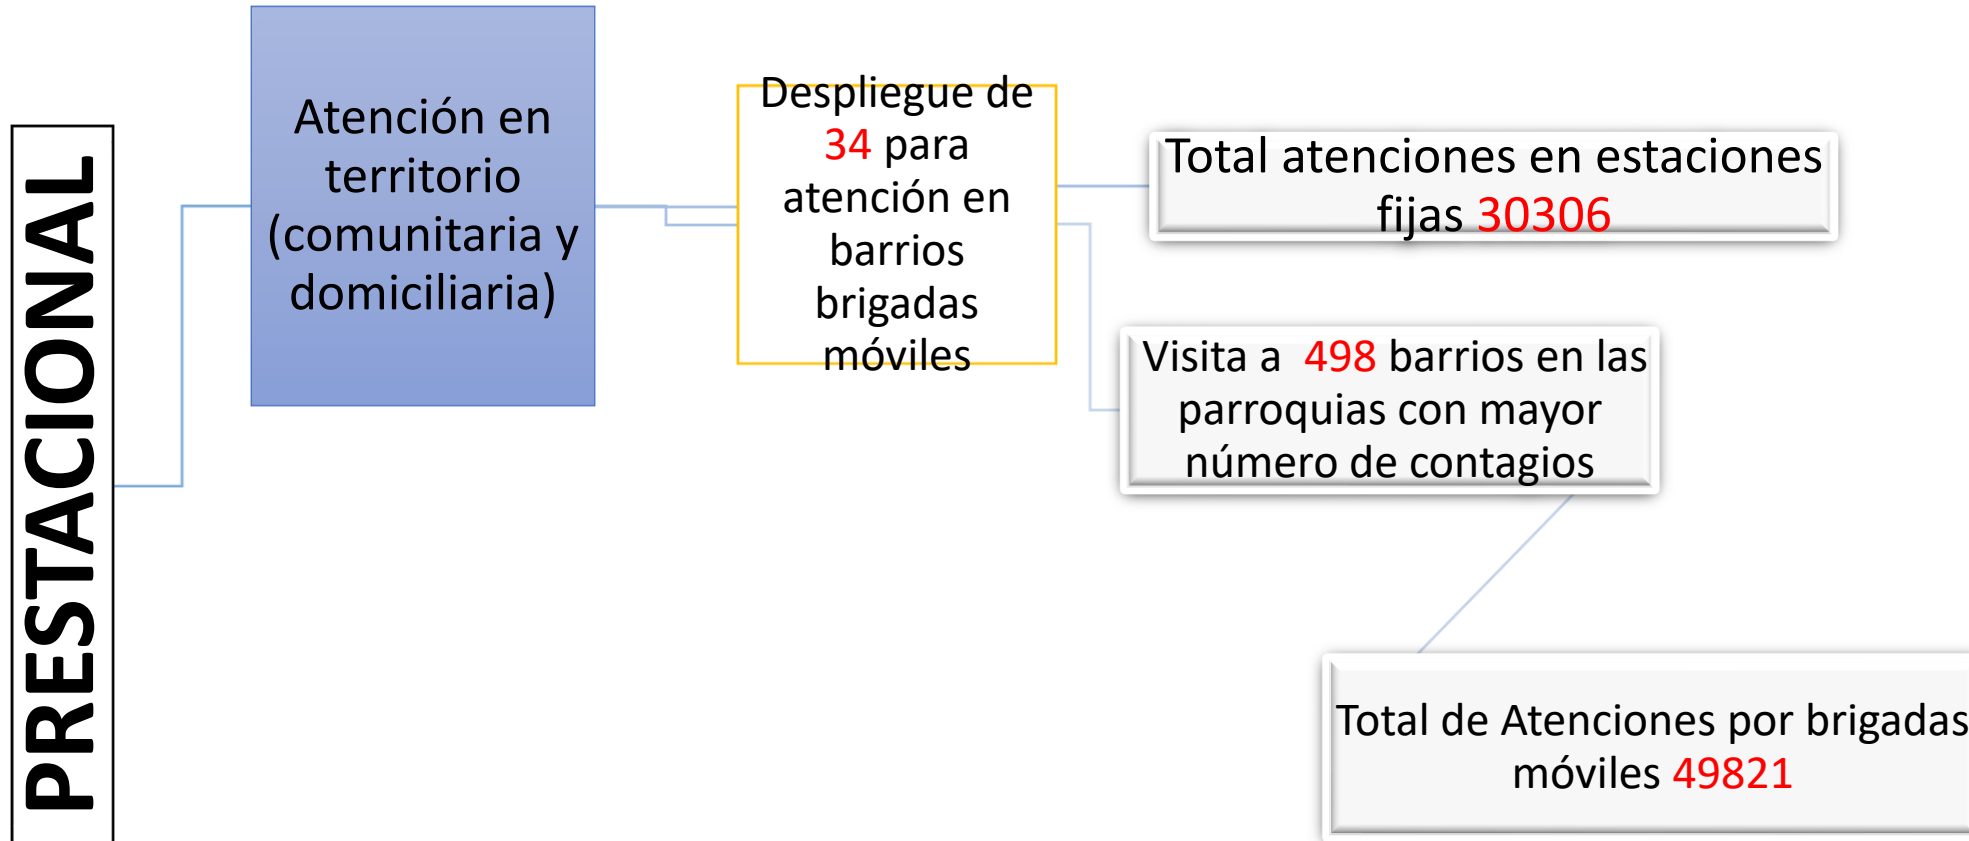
PRESTACIONAL

Atención en territorio (comunitaria y domiciliaria)

Despliegue de 34 para atención en barrios brigadas móviles

Total atenciones en estaciones fijas 30306

Visita a 498 barrios en las parroquias con mayor número de contagios

Total de Atenciones por brigadas móviles 49821